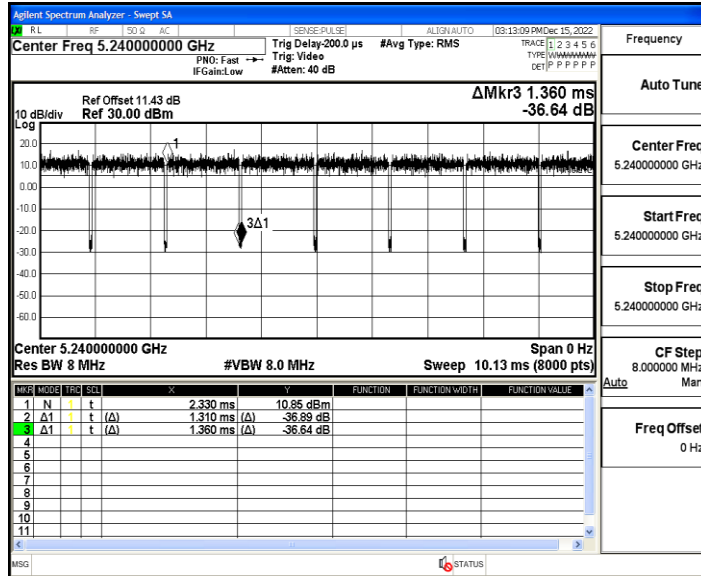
Agilent Spectrum Analyzer - Swept SA

RL | RF | 50 Ω AC | SENSE:PULSE | ALIGN AUTO | 03:13:09 PM Dec 15, 2022

Center Freq 5.240000000 GHz

PNO: Fast
IFGain:Low

Trig Delay-200.0 µs
Trig: Video
#Atten: 40 dB

#Avg Type: RMS

TRACE 1 2 3 4 5 6
TYPE WWWWWW
DET P P P P P P

Frequency

Auto Tune

10 dB/div
Log

Ref Offset 11.43 dB
Ref 30.00 dBm

ΔMkr3 1.360 ms
-36.64 dB

20.0
10.0
0.00
-10.0
-20.0
-30.0
-40.0
-50.0
-60.0

1

3Δ1

Center 5.240000000 GHz
Res BW 8 MHz

#VBW 8.0 MHz

Span 0 Hz
Sweep 10.13 ms (8000 pts)

Center Freq
5.240000000 GHz

Start Freq
5.240000000 GHz

Stop Freq
5.240000000 GHz

CF Step
8.000000 MHz
Auto Man

Freq Offset
0 Hz

| MKR | MODE | TRC | SCL | X | | Y | FUNCTION | FUNCTION WIDTH | FUNCTION VALUE |
|---|---|---|---|---|---|---|---|---|---|
| 1 | N | 1 | t | 2.330 ms | | 10.85 dBm | | | |
| 2 | Δ1 | 1 | t (Δ) | 1.310 ms | (Δ) | -36.89 dB | | | |
| 3 | Δ1 | 1 | t (Δ) | 1.360 ms | (Δ) | -36.64 dB | | | |
| 4 | | | | | | | | | |
| 5 | | | | | | | | | |
| 6 | | | | | | | | | |
| 7 | | | | | | | | | |
| 8 | | | | | | | | | |
| 9 | | | | | | | | | |
| 10 | | | | | | | | | |
| 11 | | | | | | | | | |

MSG

STATUS